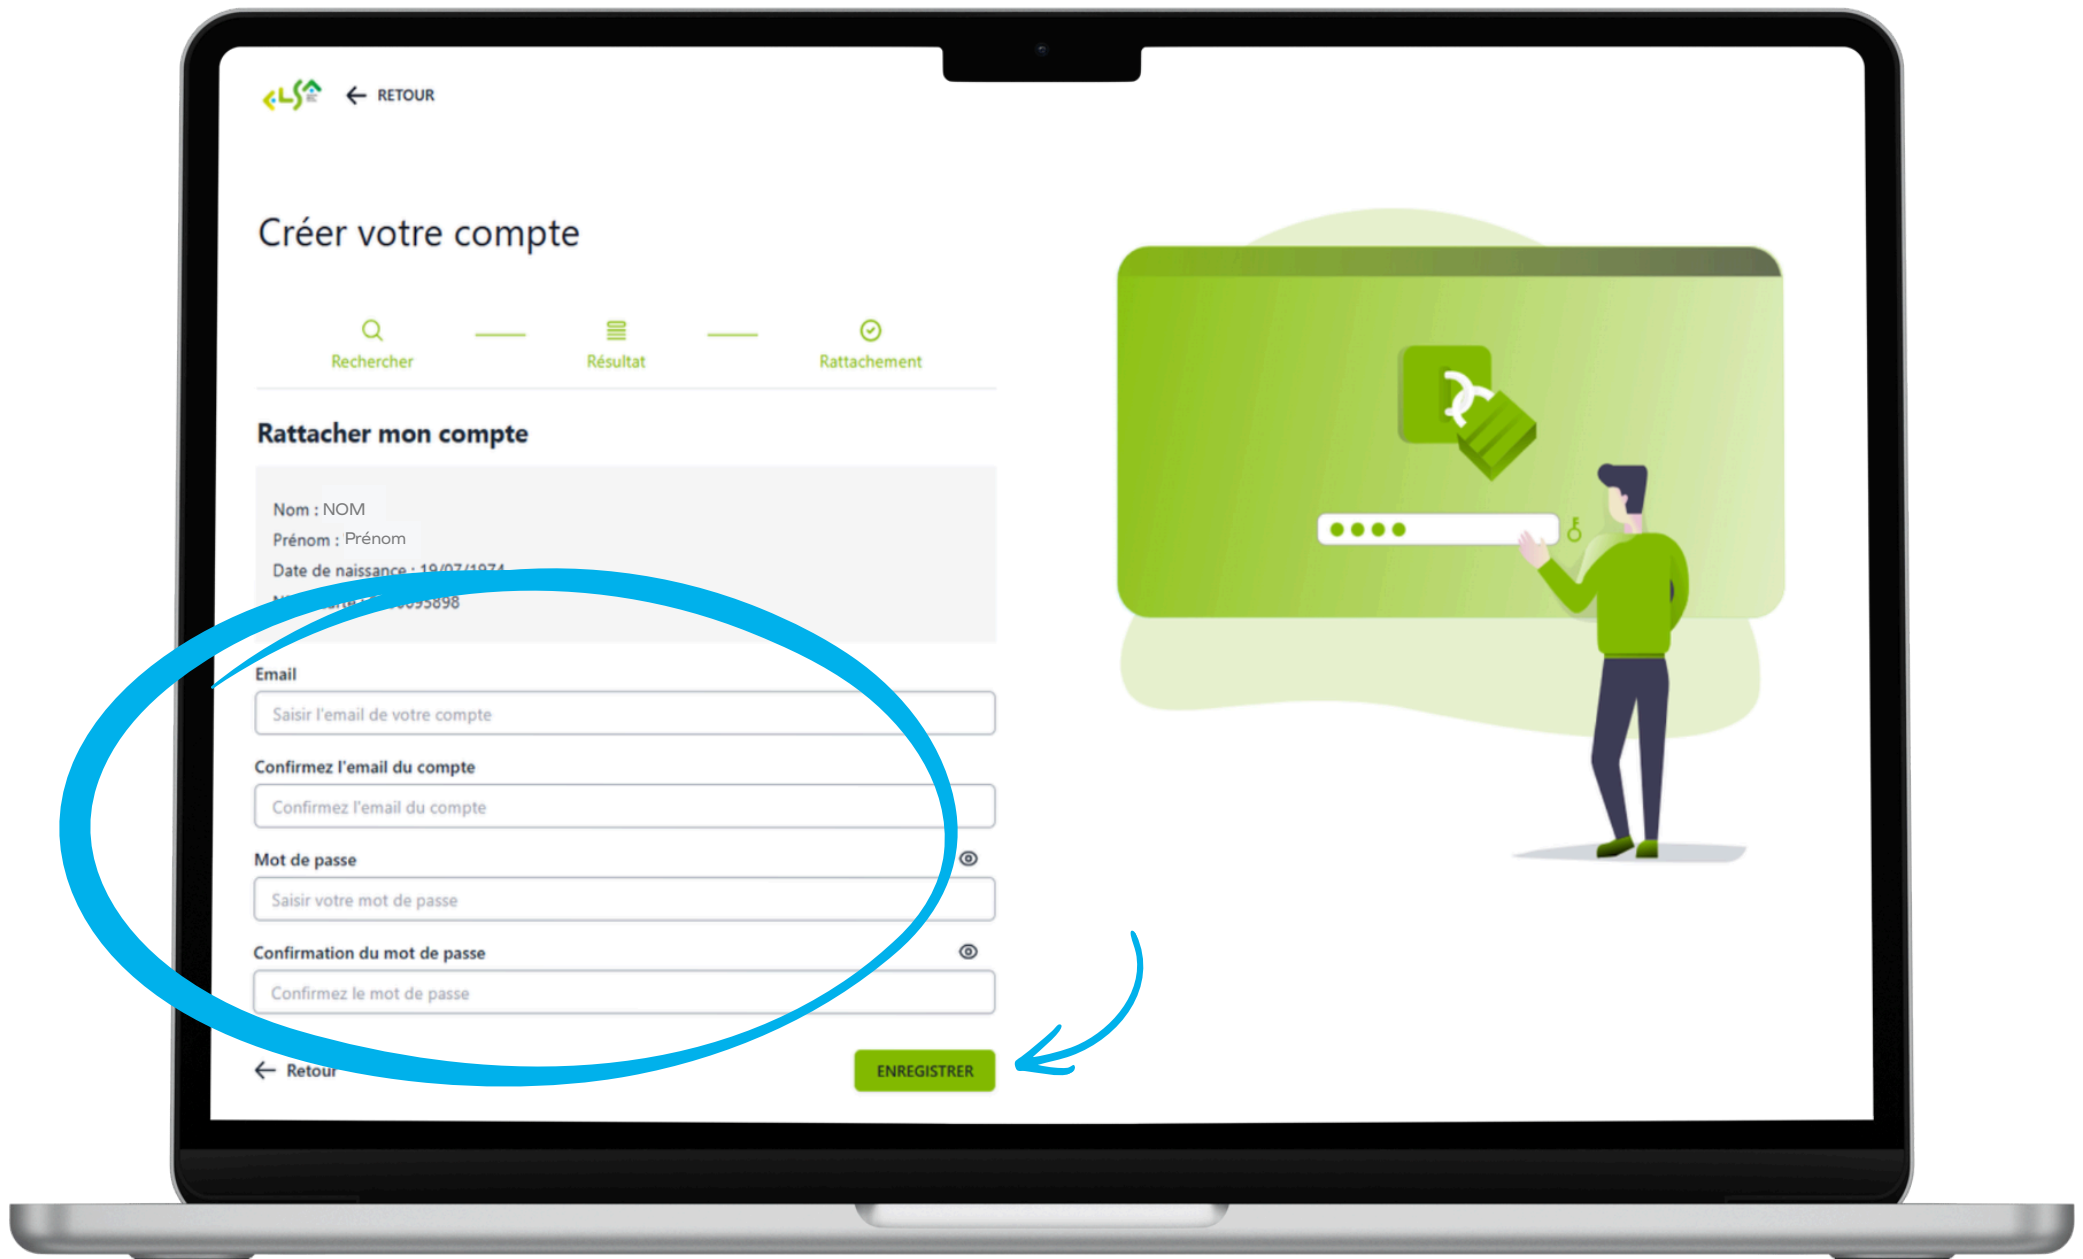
ELSA

← RETOUR

Créer votre compte

Rechercher

Résultat

Rattachement

Rattacher mon compte

Nom : NOM
Prénom : Prénom
Date de naissance : 19/07/1974
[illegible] 0095898

Email
Saisir l'email de votre compte

Confirmez l'email du compte
Confirmez l'email du compte

Mot de passe
Saisir votre mot de passe

Confirmation du mot de passe
Confirmez le mot de passe

← Retour

ENREGISTRER